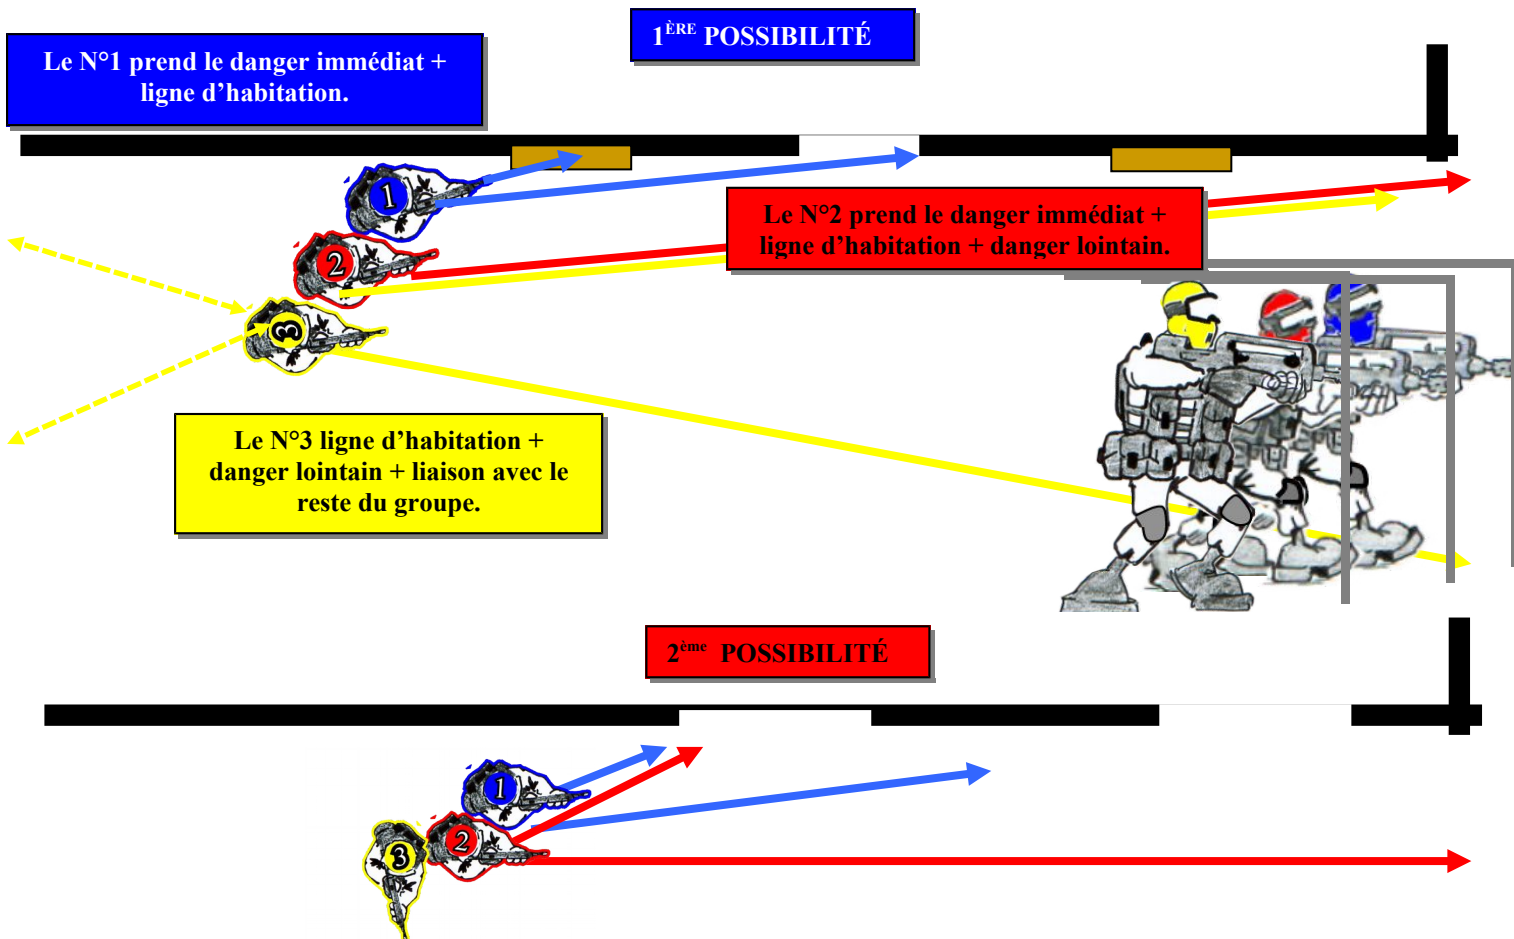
1$^{ÈRE}$ POSSIBILITÉ

Le N°1 prend le danger immédiat + ligne d'habitation.

1

2

3

Le N°2 prend le danger immédiat + ligne d'habitation + danger lointain.

Le N°3 ligne d'habitation + danger lointain + liaison avec le reste du groupe.

2$^{ème}$ POSSIBILITÉ

1

2

3